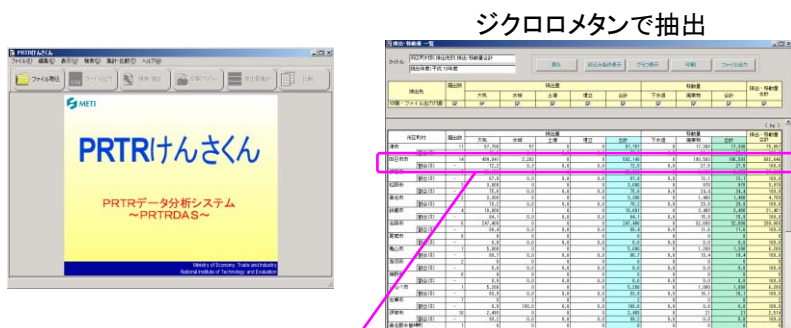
ジクロロメタンで抽出

PRTRけんさくん

ファイル(F) 編集(E) 表示(V) 検索(S) 集計・比較(T) ヘルプ(H)

ファイル取込

METI

PRTRけんさくん

PRTRデータ分析システム
～PRTRDAS～

Ministry of Economy, Trade and Industry
National Institute of Technology and Evaluation

排出・移動量一覧

排出先
届出数
排出量
大気
水域
土壌
埋立
合計
移動量
下水道
廃棄物
合計
排出・移動量合計

四日市市
14
408,841
2,283
0
0
592,146
0
100,500
100,500
692,646

割合(%)

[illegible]